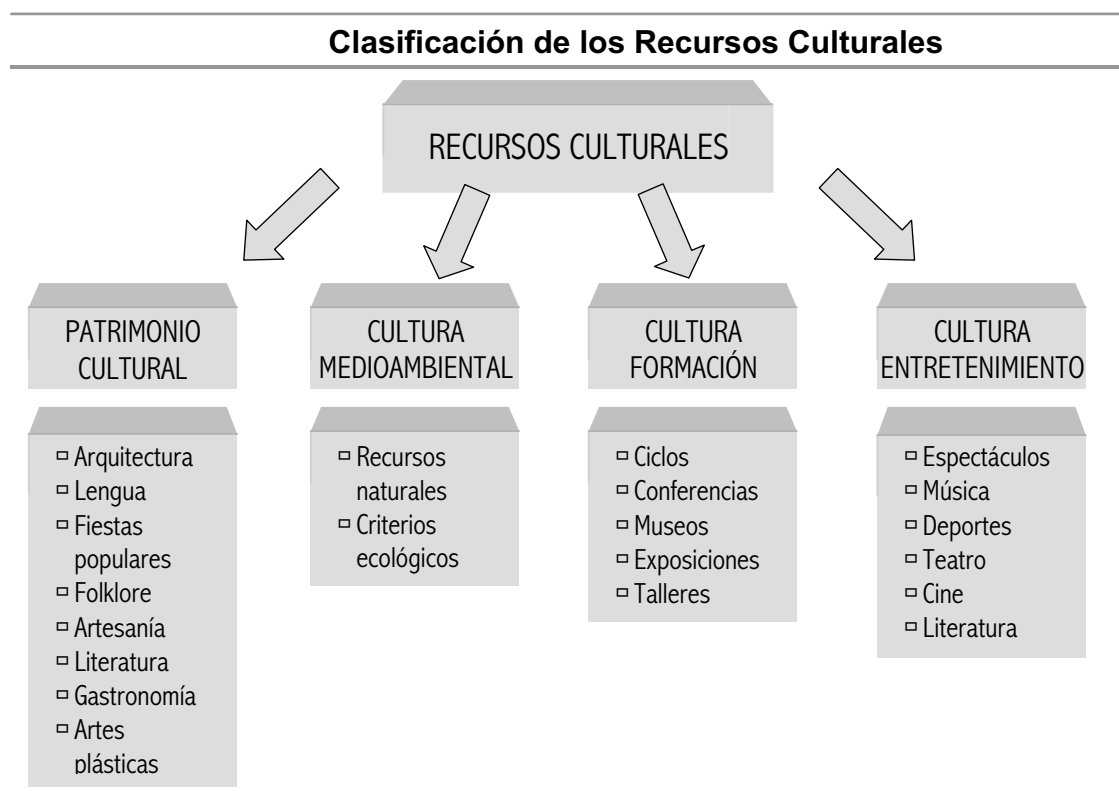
Clasificación de los Recursos Culturales

RECURSOS CULTURALES

PATRIMONIO CULTURAL

- Arquitectura
- Lengua
- Fiestas populares
- Folklore
- Artesanía
- Literatura
- Gastronomía
- Artes plásticas

CULTURA MEDIOAMBIENTAL

- Recursos naturales
- Criterios ecológicos

CULTURA FORMACIÓN

- Ciclos
- Conferencias
- Museos
- Exposiciones
- Talleres

CULTURA ENTRETENIMIENTO

- Espectáculos
- Música
- Deportes
- Teatro
- Cine
- Literatura